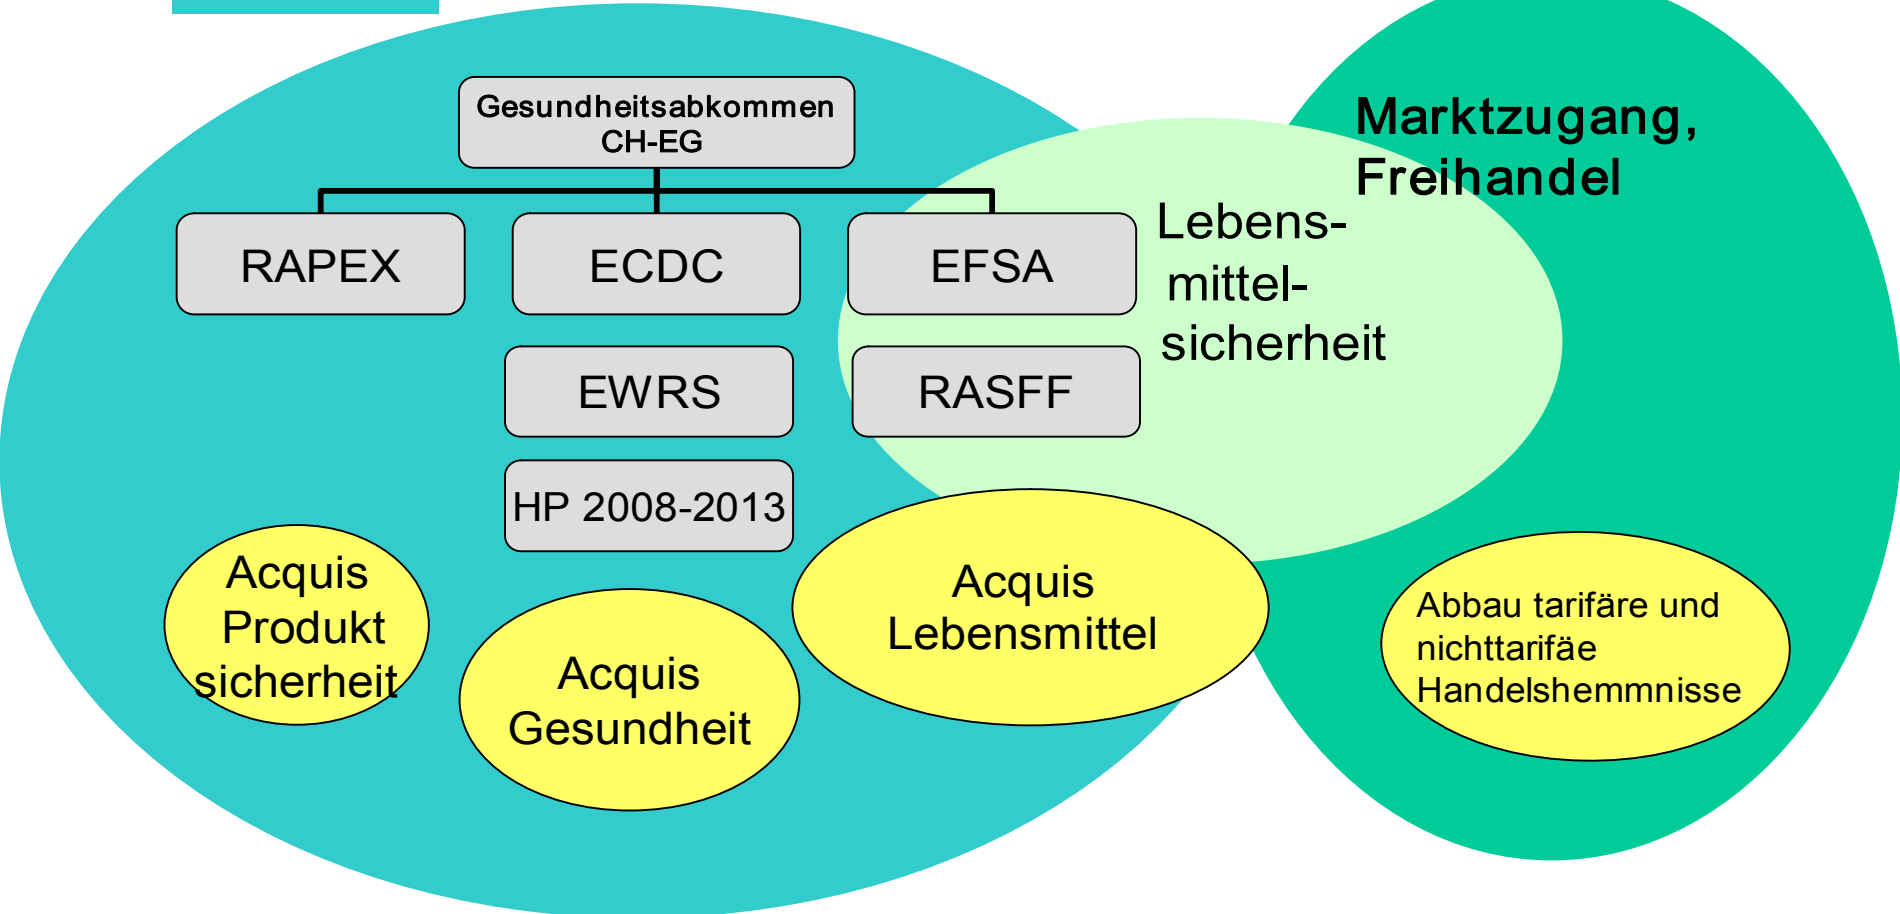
Gesundheitsabkommen CH-EG

RAPEX

ECDC

EFSA

EWRS

RASFF

HP 2008-2013

Marktzugang, Freihandel

Lebensmittelsicherheit

Acquis Produkt sicherheit

Acquis Gesundheit

Acquis Lebensmittel

Abbau tarifäre und nichttarifäe Handelshemmnisse